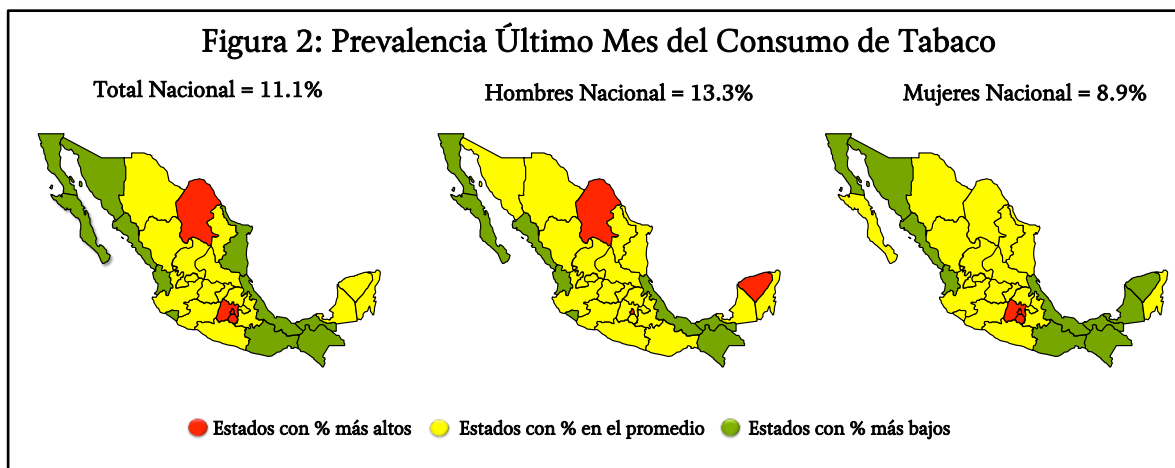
Figura 2: Prevalencia Último Mes del Consumo de Tabaco

Total Nacional = 11.1%

Hombres Nacional = 13.3%

Mujeres Nacional = 8.9%

Estados con % más altos Estados con % en el promedio Estados con % más bajos